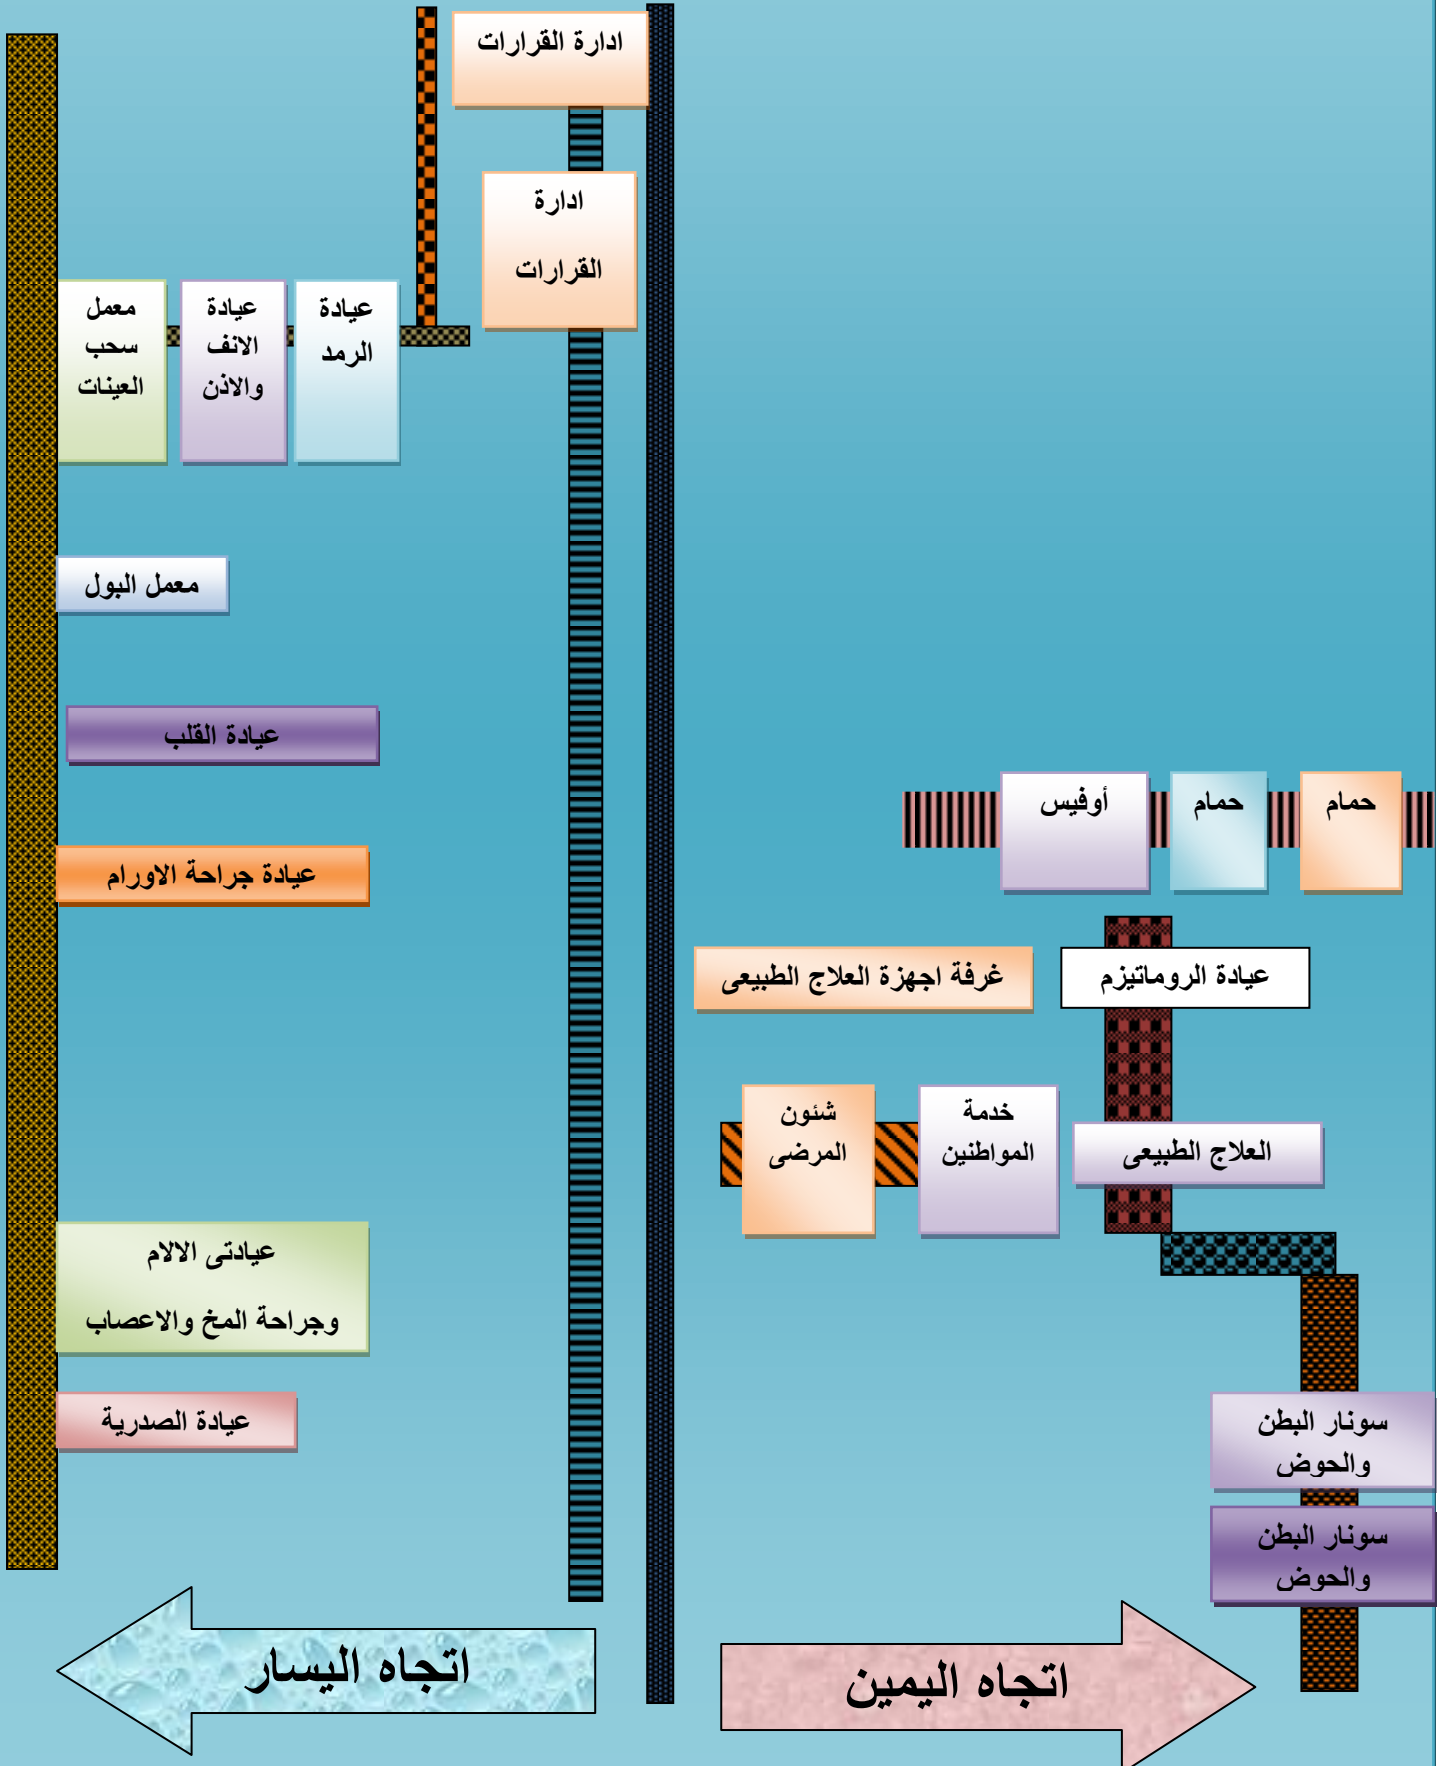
ادارة القرارات

ادارة القرارات

عيادة الرمد

عيادة الانف والاذن

معمل سحب العينات

معمل البول

عيادة القلب

عيادة جراحة الاورام

عيادتى الالام وجراحة المخ والاعصاب

عيادة الصدرية

حمام

حمام

أوفيس

عيادة الروماتيزم

غرفة اجهزة العلاج الطبيعى

العلاج الطبيعى

خدمة المواطنين

شئون المرضى

سونار البطن والحوض

سونار البطن والحوض

اتجاه اليسار

اتجاه اليمين